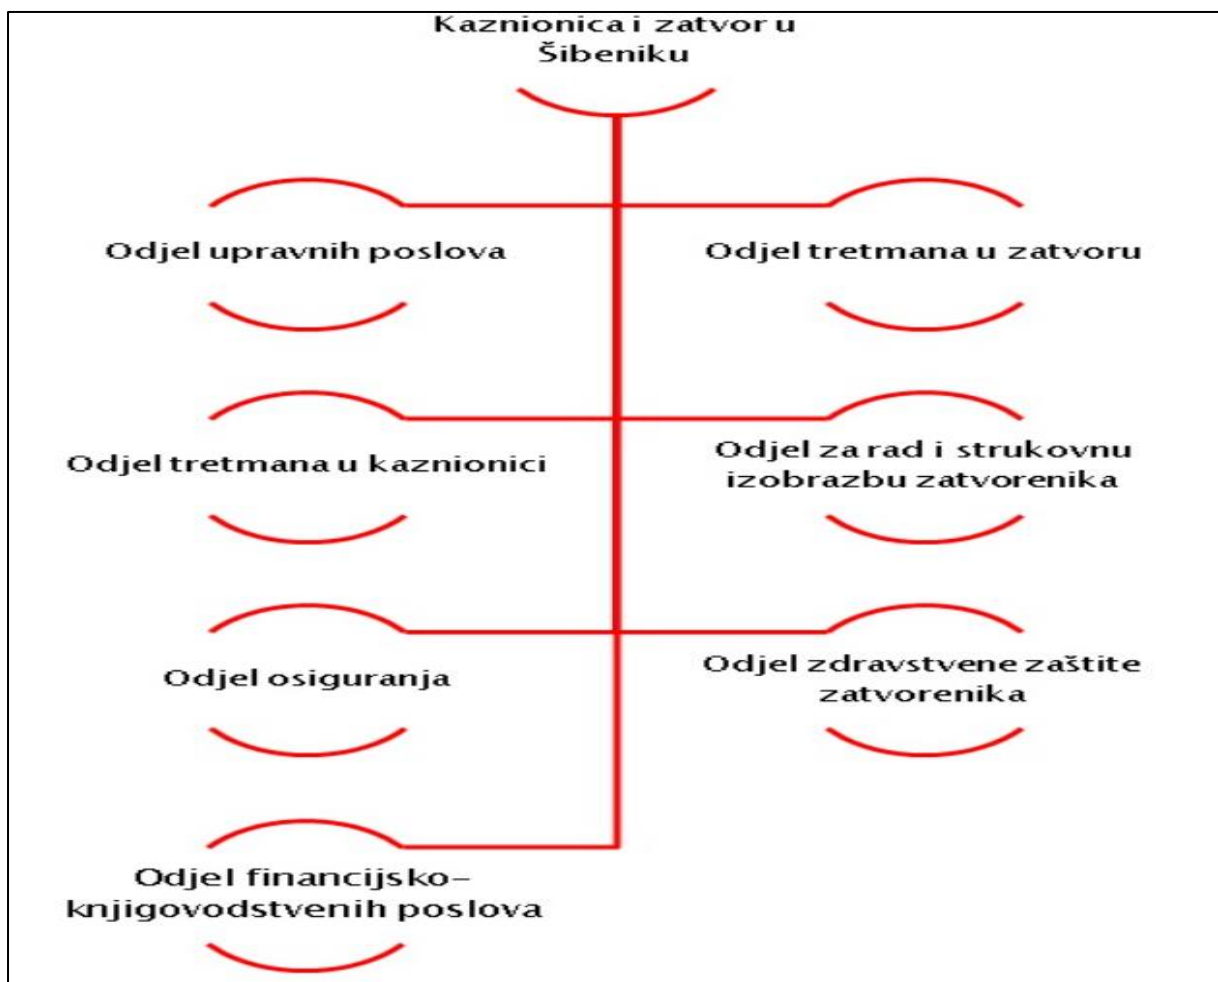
Kaznionica i zatvor u Šibeniku

Odjel upravnih poslova

Odjel tretmana u zatvoru

Odjel tretmana u kaznionici

Odjel za rad i strukovnu izobrazbu zatvorenika

Odjel osiguranja

Odjel zdravstvene zaštite zatvorenika

Odjel financijsko-knjigovodstvenih poslova